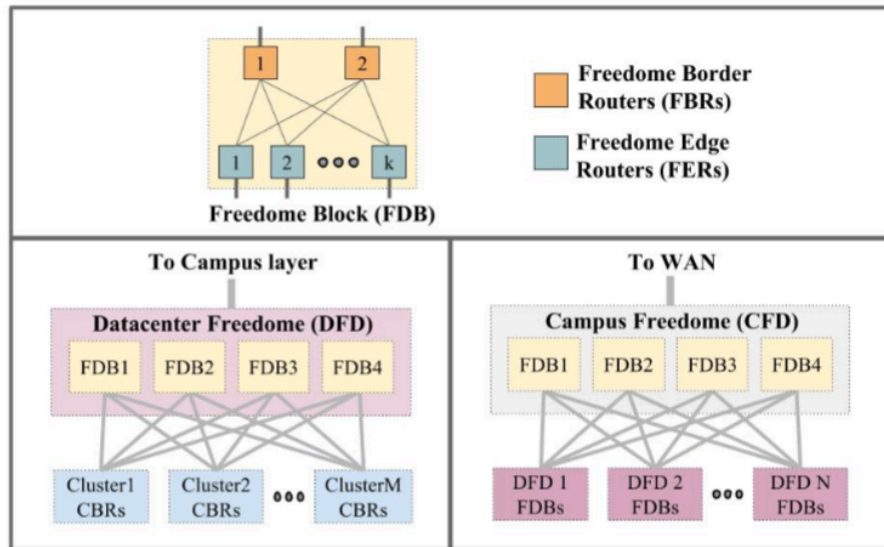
1
2
1
2
k
Freedome Block (FDB)

Freedome Border Routers (FBRs)

Freedome Edge Routers (FERs)

To Campus layer

Datacenter Freedome (DFD)

FDB1 FDB2 FDB3 FDB4

Cluster1 CBRs
Cluster2 CBRs
ClusterM CBRs

To WAN

Campus Freedome (CFD)

FDB1 FDB2 FDB3 FDB4

DFD 1 FDBs
DFD 2 FDBs
DFD N FDBs